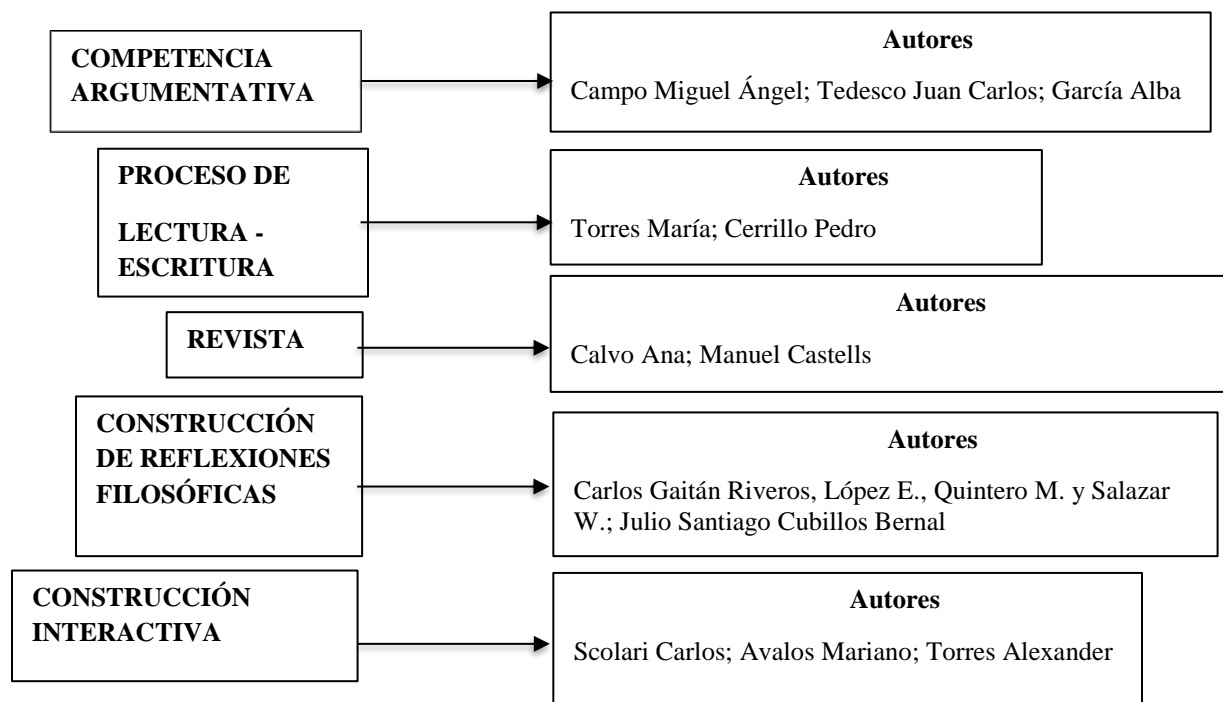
COMPETENCIA ARGUMENTATIVA

Autores

Campo Miguel Ángel; Tedesco Juan Carlos; García Alba

PROCESO DE

LECTURA - ESCRITURA

Autores

Torres María; Cerrillo Pedro

REVISTA

Autores

Calvo Ana; Manuel Castells

CONSTRUCCIÓN DE REFLEXIONES FILOSÓFICAS

Autores

Carlos Gaitán Riveros, López E., Quintero M. y Salazar W.; Julio Santiago Cubillos Bernal

CONSTRUCCIÓN INTERACTIVA

Autores

Scolari Carlos; Avalos Mariano; Torres Alexander